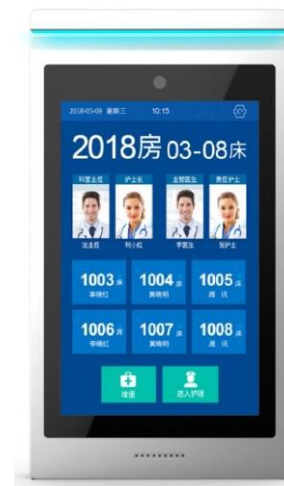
2018-05-09 星期三 10:15

2018房 03-08床

科室主任
王主任

护士长
刘小红

主管医生
李医生

责任护士
刘护士

1003床
李晓红

1004床
黄晓明

1005床
周 讯

1006床
李晓红

1007床
黄晓明

1008床
周 讯

增援

进入护理